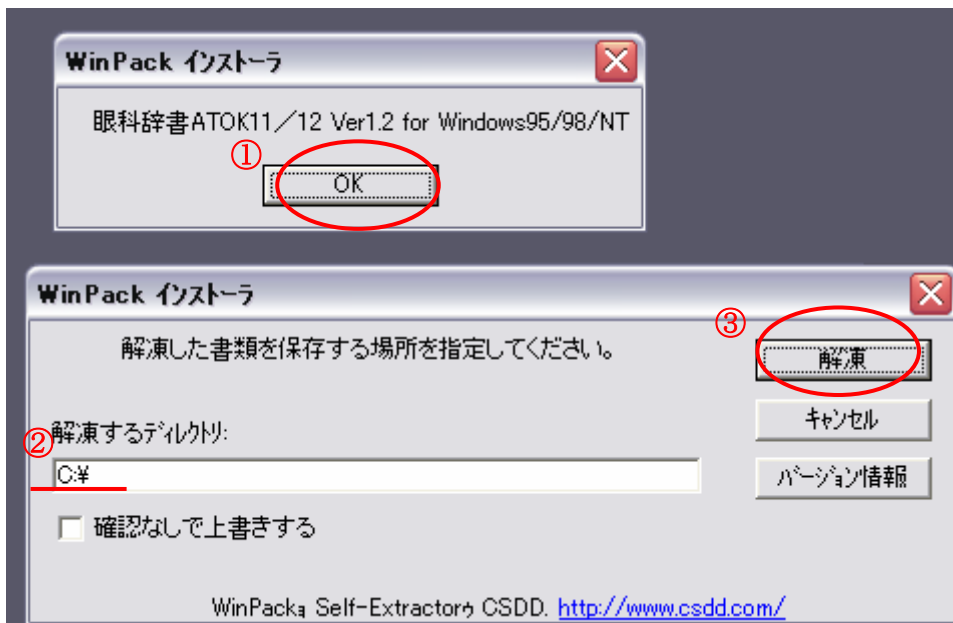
WinPack インストーラ

眼科辞書ATOK11／12 Ver1.2 for Windows95/98/NT

①

OK

WinPack インストーラ

解凍した書類を保存する場所を指定してください。

③

解凍

解凍するディレクトリ:

②

C:¥

キャンセル

バージョン情報

確認なしで上書きする

WinPack$_{3}$ Self-Extractor$_{9}$ CSDD. http://www.csdd.com/